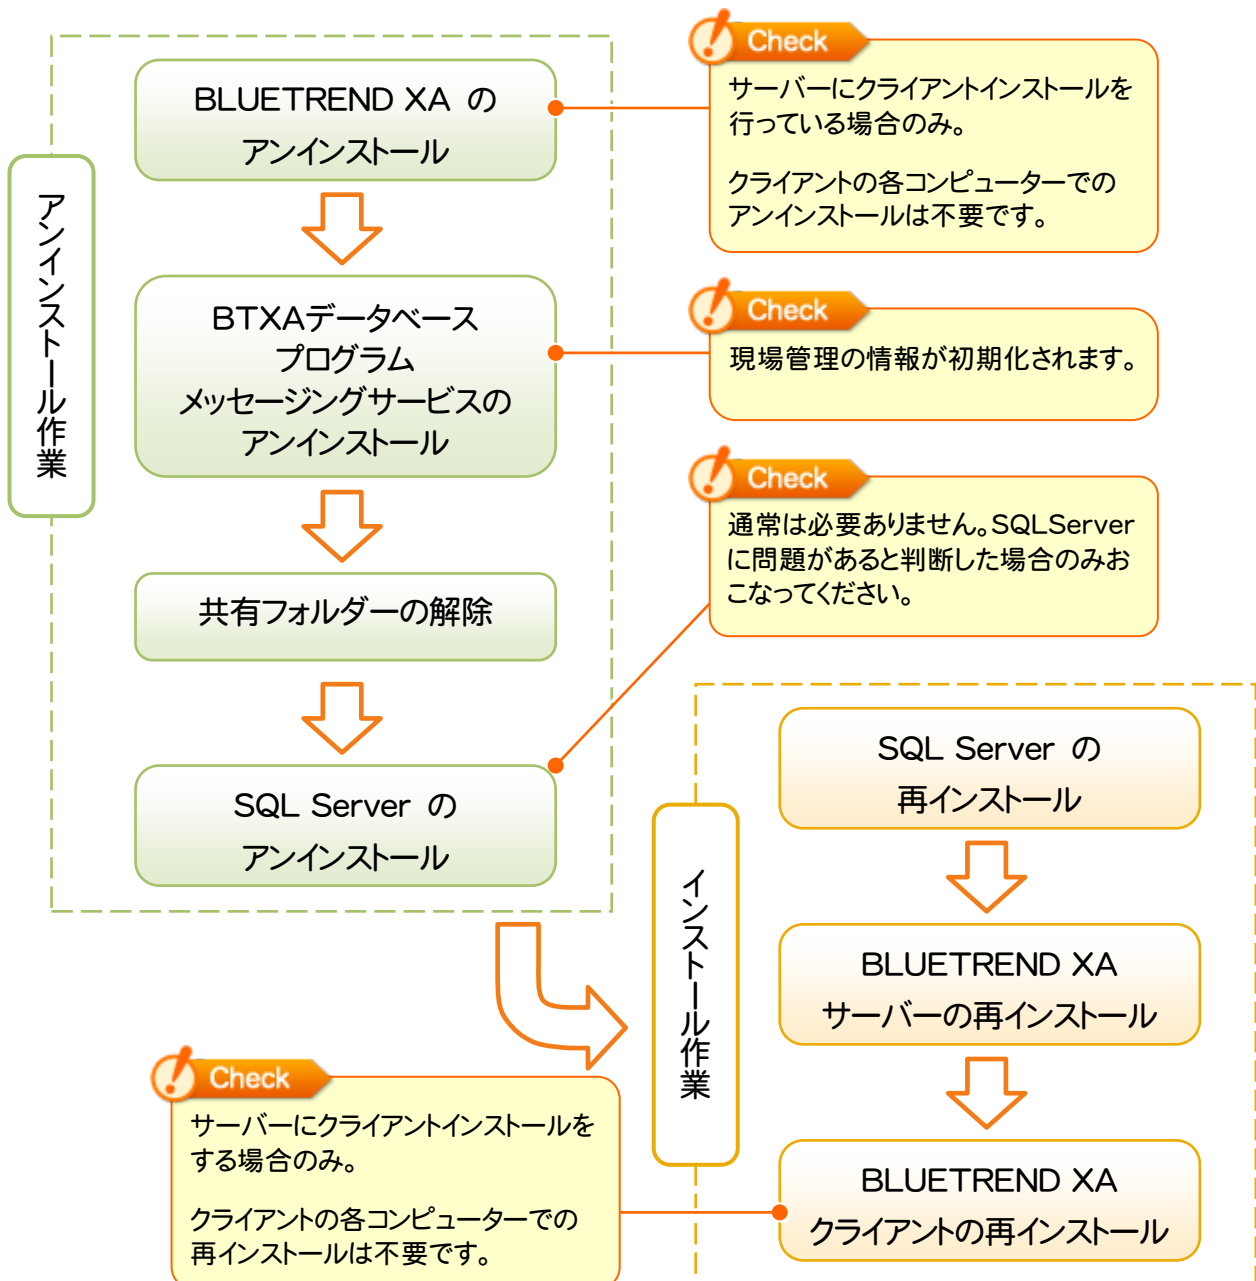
アンインストール作業

BLUETREND XA の
アンインストール

BTXAデータベース
プログラム
メッセージングサービスの
アンインストール

共有フォルダーの解除

SQL Server の
アンインストール

Check
サーバーにクライアントインストールを行っている場合のみ。

クライアントの各コンピューターでのアンインストールは不要です。

Check
現場管理の情報が初期化されます。

Check
通常は必要ありません。SQLServerに問題があると判断した場合のみおこなってください。

インストール作業

SQL Server の
再インストール

BLUETREND XA
サーバーの再インストール

BLUETREND XA
クライアントの再インストール

Check
サーバーにクライアントインストールをする場合のみ。

クライアントの各コンピューターでの再インストールは不要です。